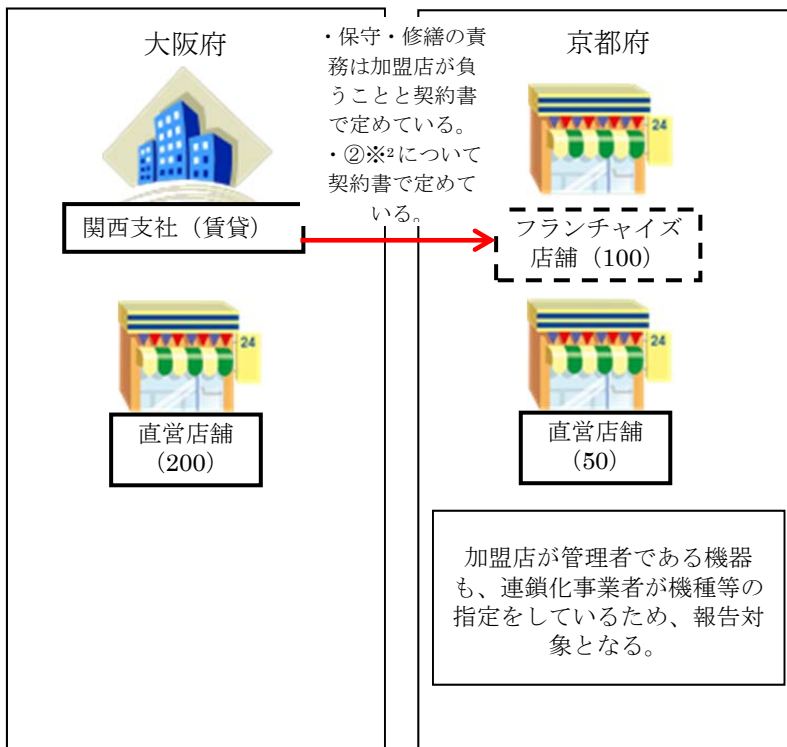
大阪府

・保守・修繕の責務は加盟店が負うことと契約書で定めている。
・②※²について契約書で定めている。

京都府

24

関西支社（賃貸）

フランチャイズ店舗（100）

24

24

24

直営店舗（200）

直営店舗（50）

加盟店が管理者である機器も、連鎖化事業者が機種等の指定をしているため、報告対象となる。